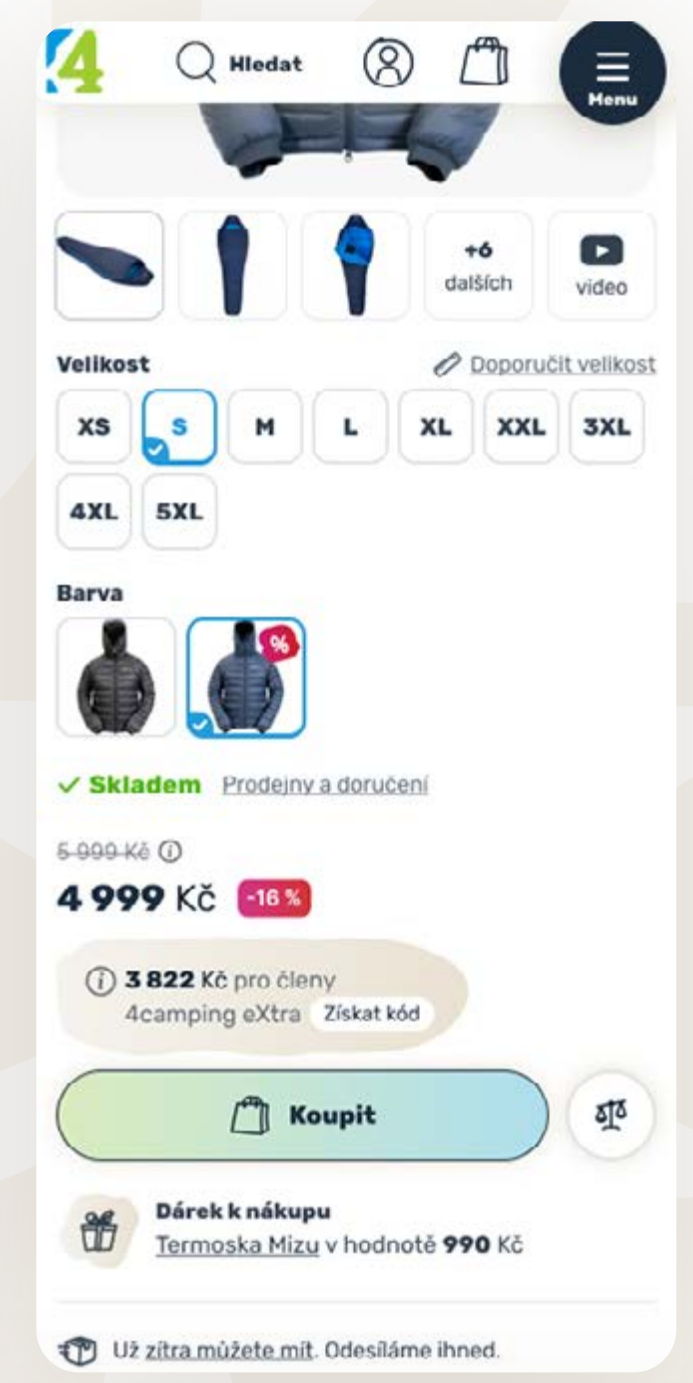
4 Hledat Menu

+6 dalších

video

Velikost

Doporučit velikost

XS S M L XL XXL 3XL 4XL 5XL

Barva

%

✓ Skladem Prodejny a doručení

5 999 Kč

4 999 Kč -16 %

3 822 Kč pro členy 4camping eXtra Získat kód

Koupit

Dárek k nákupu

Termoska Mizu v hodnotě 990 Kč

Už zítra můžete mít. Odesíláme ihned.